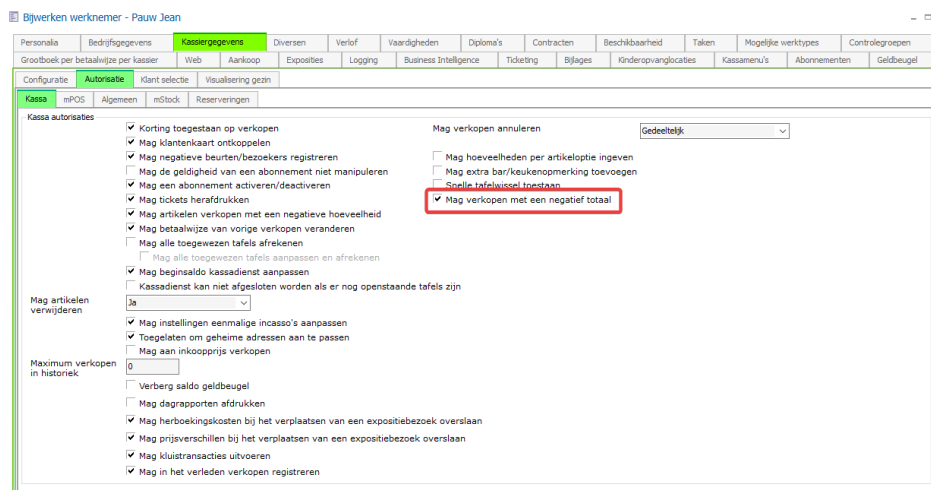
Bijwerken werknemer - Pauw Jean

Personalia | Bedrijfsgegevens | Kassiergegevens | Diversen | Verlof | Vaardigheden | Diploma's | Contracten | Beschikbaarheid | Taken | Mogelijke werktypes | Controlegroepen

Grootboek per betaalwijze per kassier | Web | Aankoop | Exposities | Logging | Business Intelligence | Ticketing | Bijlages | Kinderopvanglocaties | Kassamenu's | Abonnementen | Geldbeugel

Configuratie | Autorisatie | Klant selectie | Visualisering gezin

Kassa | mPOS | Algemeen | mStock | Reserveringen

Kassa autorisaties

Korting toegestaan op verkopen
Mag klantenkaart ontkoppelen
Mag negatieve beurten/bezoekers registreren
Mag de geldigheid van een abonnement niet manipuleren
Mag een abonnement activeren/deactiveren
Mag tickets herafdrukken
Mag artikelen verkopen met een negatieve hoeveelheid
Mag betaalwijze van vorige verkopen veranderen
Mag alle toegewezen tafels afrekenen
Mag alle toegewezen tafels aanpassen en afrekenen
Mag beginsaldo kassadienst aanpassen
Kassadienst kan niet afgesloten worden als er nog openstaande tafels zijn

Mag verkopen annuleren
Gedeeltelijk
Mag hoeveelheden per artikeloptie ingeven
Mag extra bar/keukenopmerking toevoegen
Snelle tafelwissel toestaan
Mag verkopen met een negatief totaal

Mag artikelen verwijderen
Ja
Mag instellingen eenmalige incasso's aanpassen
Toegelaten om geheime adressen aan te passen
Mag aan inkoopprijs verkopen

Maximum verkopen in historiek
0
Verberg saldo geldbeugel
Mag dagrapporten afdrukken
Mag herboekingskosten bij het verplaatsen van een expositiebezoek overslaan
Mag prijsverschillen bij het verplaatsen van een expositiebezoek overslaan
Mag kluistransacties uitvoeren
Mag in het verleden verkopen registreren